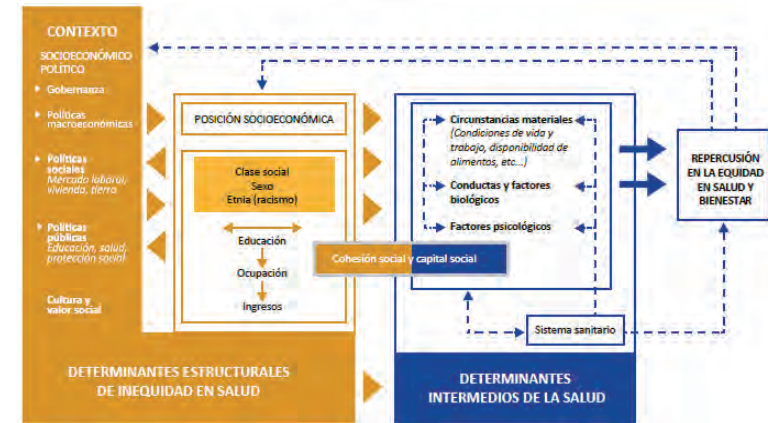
CONTEXTO

SOCIOECONÓMICO POLÍTICO

Gobernanza

Políticas macroeconómicas

Políticas sociales
Mercado laboral, vivienda, tierra

Políticas públicas
Educación, salud, protección social

Cultura y valor social

POSICIÓN SOCIOECONÓMICA

Clase social
Sexo
Etnia (racismo)

Educación

Ocupación

Ingresos

Cohesión social y capital social

Circunstancias materiales
(Condiciones de vida y trabajo, disponibilidad de alimentos, etc...)

Conductas y factores biológicos

Factores psicológicos

Sistema sanitario

REPERCUSIÓN EN LA EQUIDAD EN SALUD Y BIENESTAR

DETERMINANTES ESTRUCTURALES DE INEQUIDAD EN SALUD

DETERMINANTES INTERMEDIOS DE LA SALUD